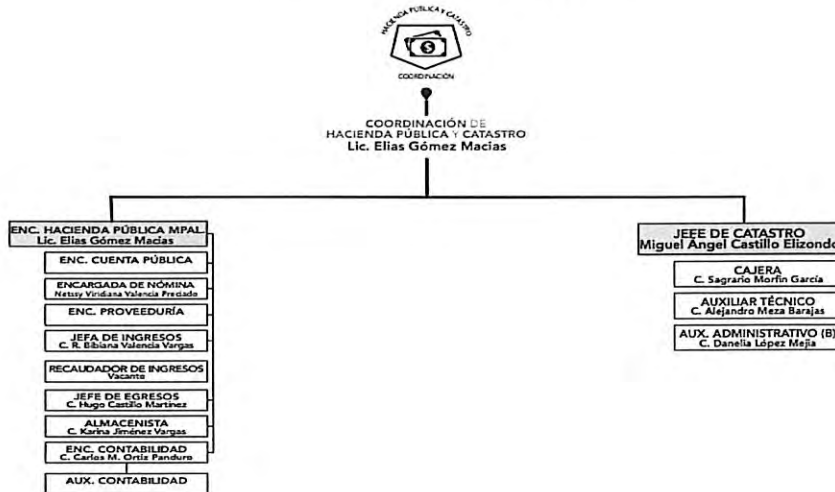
HACIENDA PÚBLICA Y CATASTRO

COORDINACIÓN

COORDINACIÓN DE HACIENDA PÚBLICA Y CATASTRO
Lic. Elias Gómez Macias

ENC. HACIENDA PÚBLICA MPAL.
Lic. Elias Gómez Macias

ENC. CUENTA PÚBLICA

ENCARGADA DE NÓMINA
Netssy Viridiana Valencia Preciado

ENC. PROVEEDURÍA

JEFA DE INGRESOS
C. R. Bibiana Valencia Vargas

RECAUDADOR DE INGRESOS
Vacante

JEFE DE EGRESOS
C. Hugo Castillo Martinez

ALMACENISTA
C. Karina Jiménez Vargas

ENC. CONTABILIDAD
C. Carlos M. Ortiz Pandure

AUX. CONTABILIDAD

JEFE DE CATASTRO
Miguel Ángel Castillo Elizondo

CAJERA
C. Sagrario Morfin García

AUXILIAR TÉCNICO
C. Alejandro Meza Barajas

AUX. ADMINISTRATIVO (B)
C. Danelia López Mejia